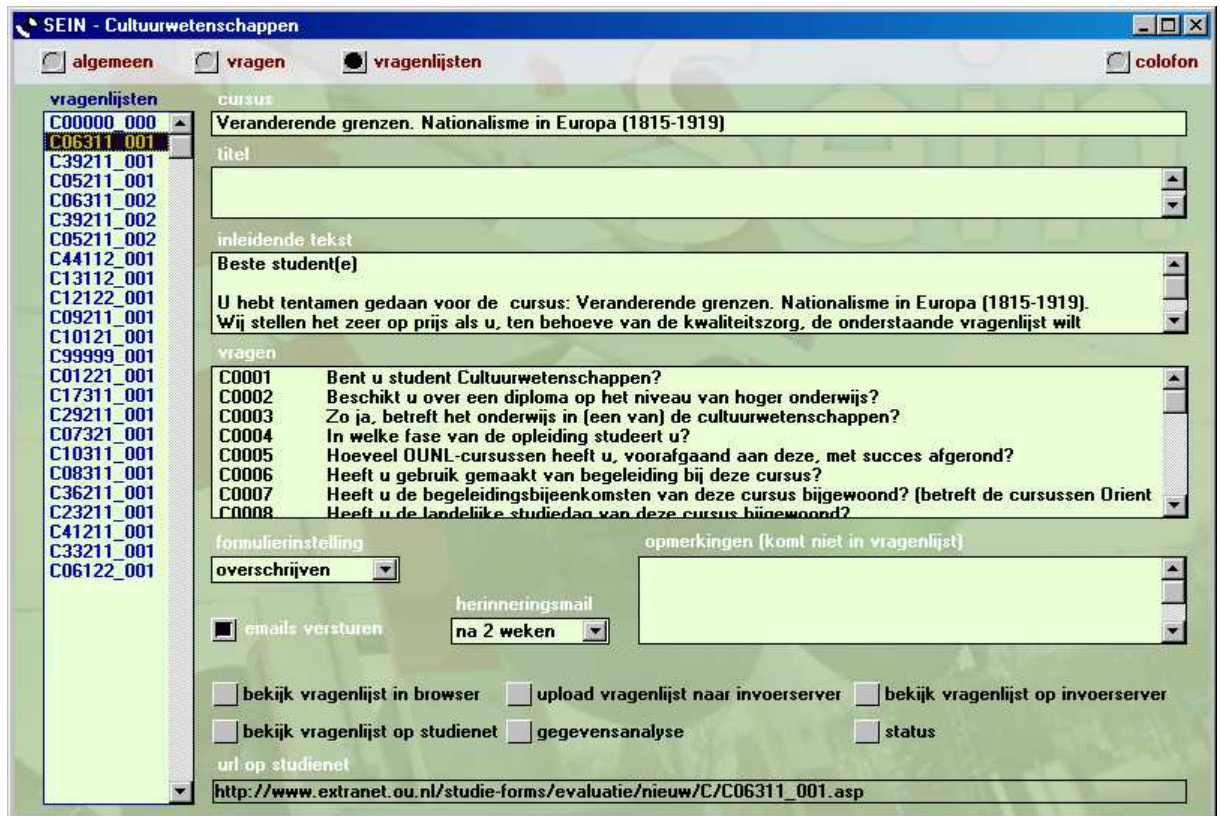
SEIN - Cultuurwetenschappen

algemeen
vragen
vragenlijsten
colofon

vragenlijsten
C00000_000
C06311_001
C39211_001
C05211_001
C06311_002
C39211_002
C05211_002
C44112_001
C13112_001
C12122_001
C09211_001
C10121_001
C99999_001
C01221_001
C17311_001
C29211_001
C07321_001
C10311_001
C08311_001
C36211_001
C23211_001
C41211_001
C33211_001
C06122_001

cursus
Veranderende grenzen. Nationalisme in Europa (1815-1919)

titel

inleidende tekst
Beste student(e)

U hebt tentamen gedaan voor de cursus: Veranderende grenzen. Nationalisme in Europa (1815-1919).
Wij stellen het zeer op prijs als u, ten behoeve van de kwaliteitszorg, de onderstaande vragenlijst wilt

vragen
C0001 Bent u student Cultuurwetenschappen?
C0002 Beschikt u over een diploma op het niveau van hoger onderwijs?
C0003 Zo ja, betreft het onderwijs in (een van) de cultuurwetenschappen?
C0004 In welke fase van de opleiding studeert u?
C0005 Hoeveel OUNL-cursussen heeft u, voorafgaand aan deze, met succes afgerond?
C0006 Heeft u gebruik gemaakt van begeleiding bij deze cursus?
C0007 Heeft u de begeleidingsbijeenkomsten van deze cursus bijgewoond? (betreft de cursussen Orient
C0008 Heeft u de landelijke studiedag van deze cursus bijgewoond?

formulierinstelling
overschrijven

opmerkingen (komt niet in vragenlijst)

herinneringsmail
emails versturen
na 2 weken

bekijk vragenlijst in browser
upload vragenlijst naar invoerserver
bekijk vragenlijst op invoerserver
bekijk vragenlijst op studienet
gegevensanalyse
status

url op studienet
http://www.extranet.ou.nl/studie-forms/evaluatie/nieuw/C/C06311_001.asp